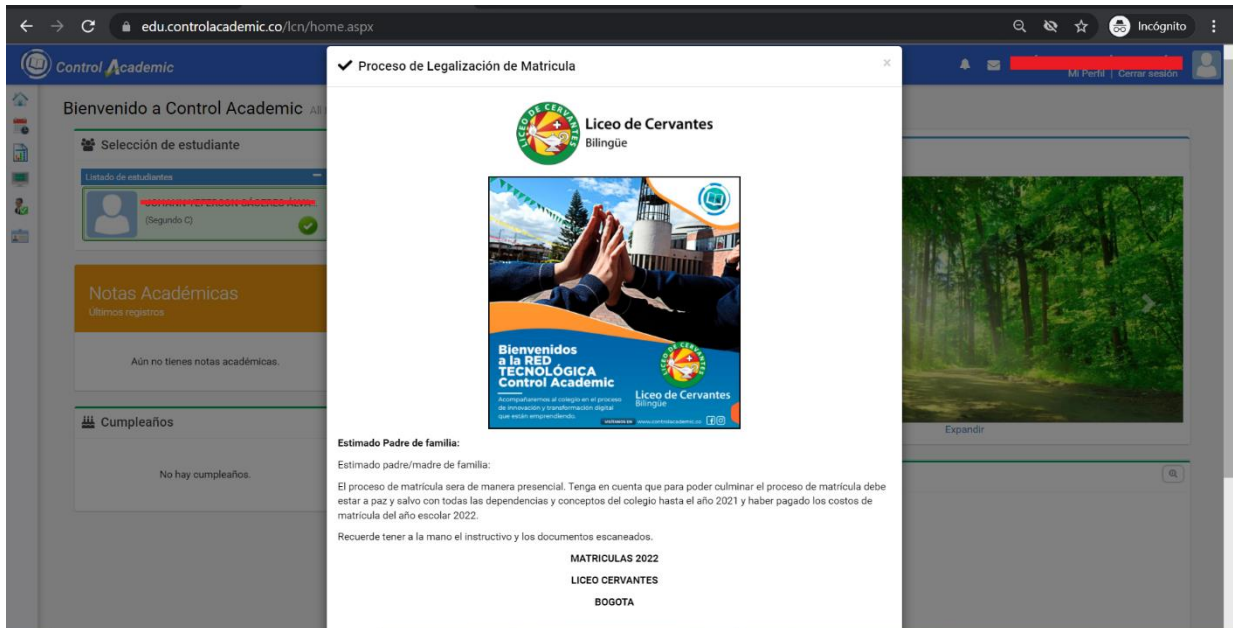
edu.controlacademic.co/lcn/home.aspx

Incógnito

Control Academic

Mi Perfil | Cerrar sesión

Bienvenido a Control Academic

Selección de estudiante

Listado de estudiantes

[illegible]

(Segundo C)

Notas Académicas

Ultimos registros

Aún no tienes notas académicas.

Cumpleaños

No hay cumpleaños.

Expandir

Proceso de Legalización de Matricula

×

Liceo de Cervantes

Bilingüe

Bienvenidos a la RED TECNOLÓGICA Control Academic

Acompañaremos al colegio en el proceso de innovación y transformación digital que están emprendiendo.

Liceo de Cervantes

Bilingüe

VISÍTENOS EN www.controlacademic.co

Estimado Padre de familia:

Estimado padre/madre de familia:

El proceso de matrícula sera de manera presencial. Tenga en cuenta que para poder culminar el proceso de matrícula debe estar a paz y salvo con todas las dependencias y conceptos del colegio hasta el año 2021 y haber pagado los costos de matricula del año escolar 2022.

Recuerde tener a la mano el instructivo y los documentos escaneados.

MATRICULAS 2022

LICEO CERVANTES

BOGOTA